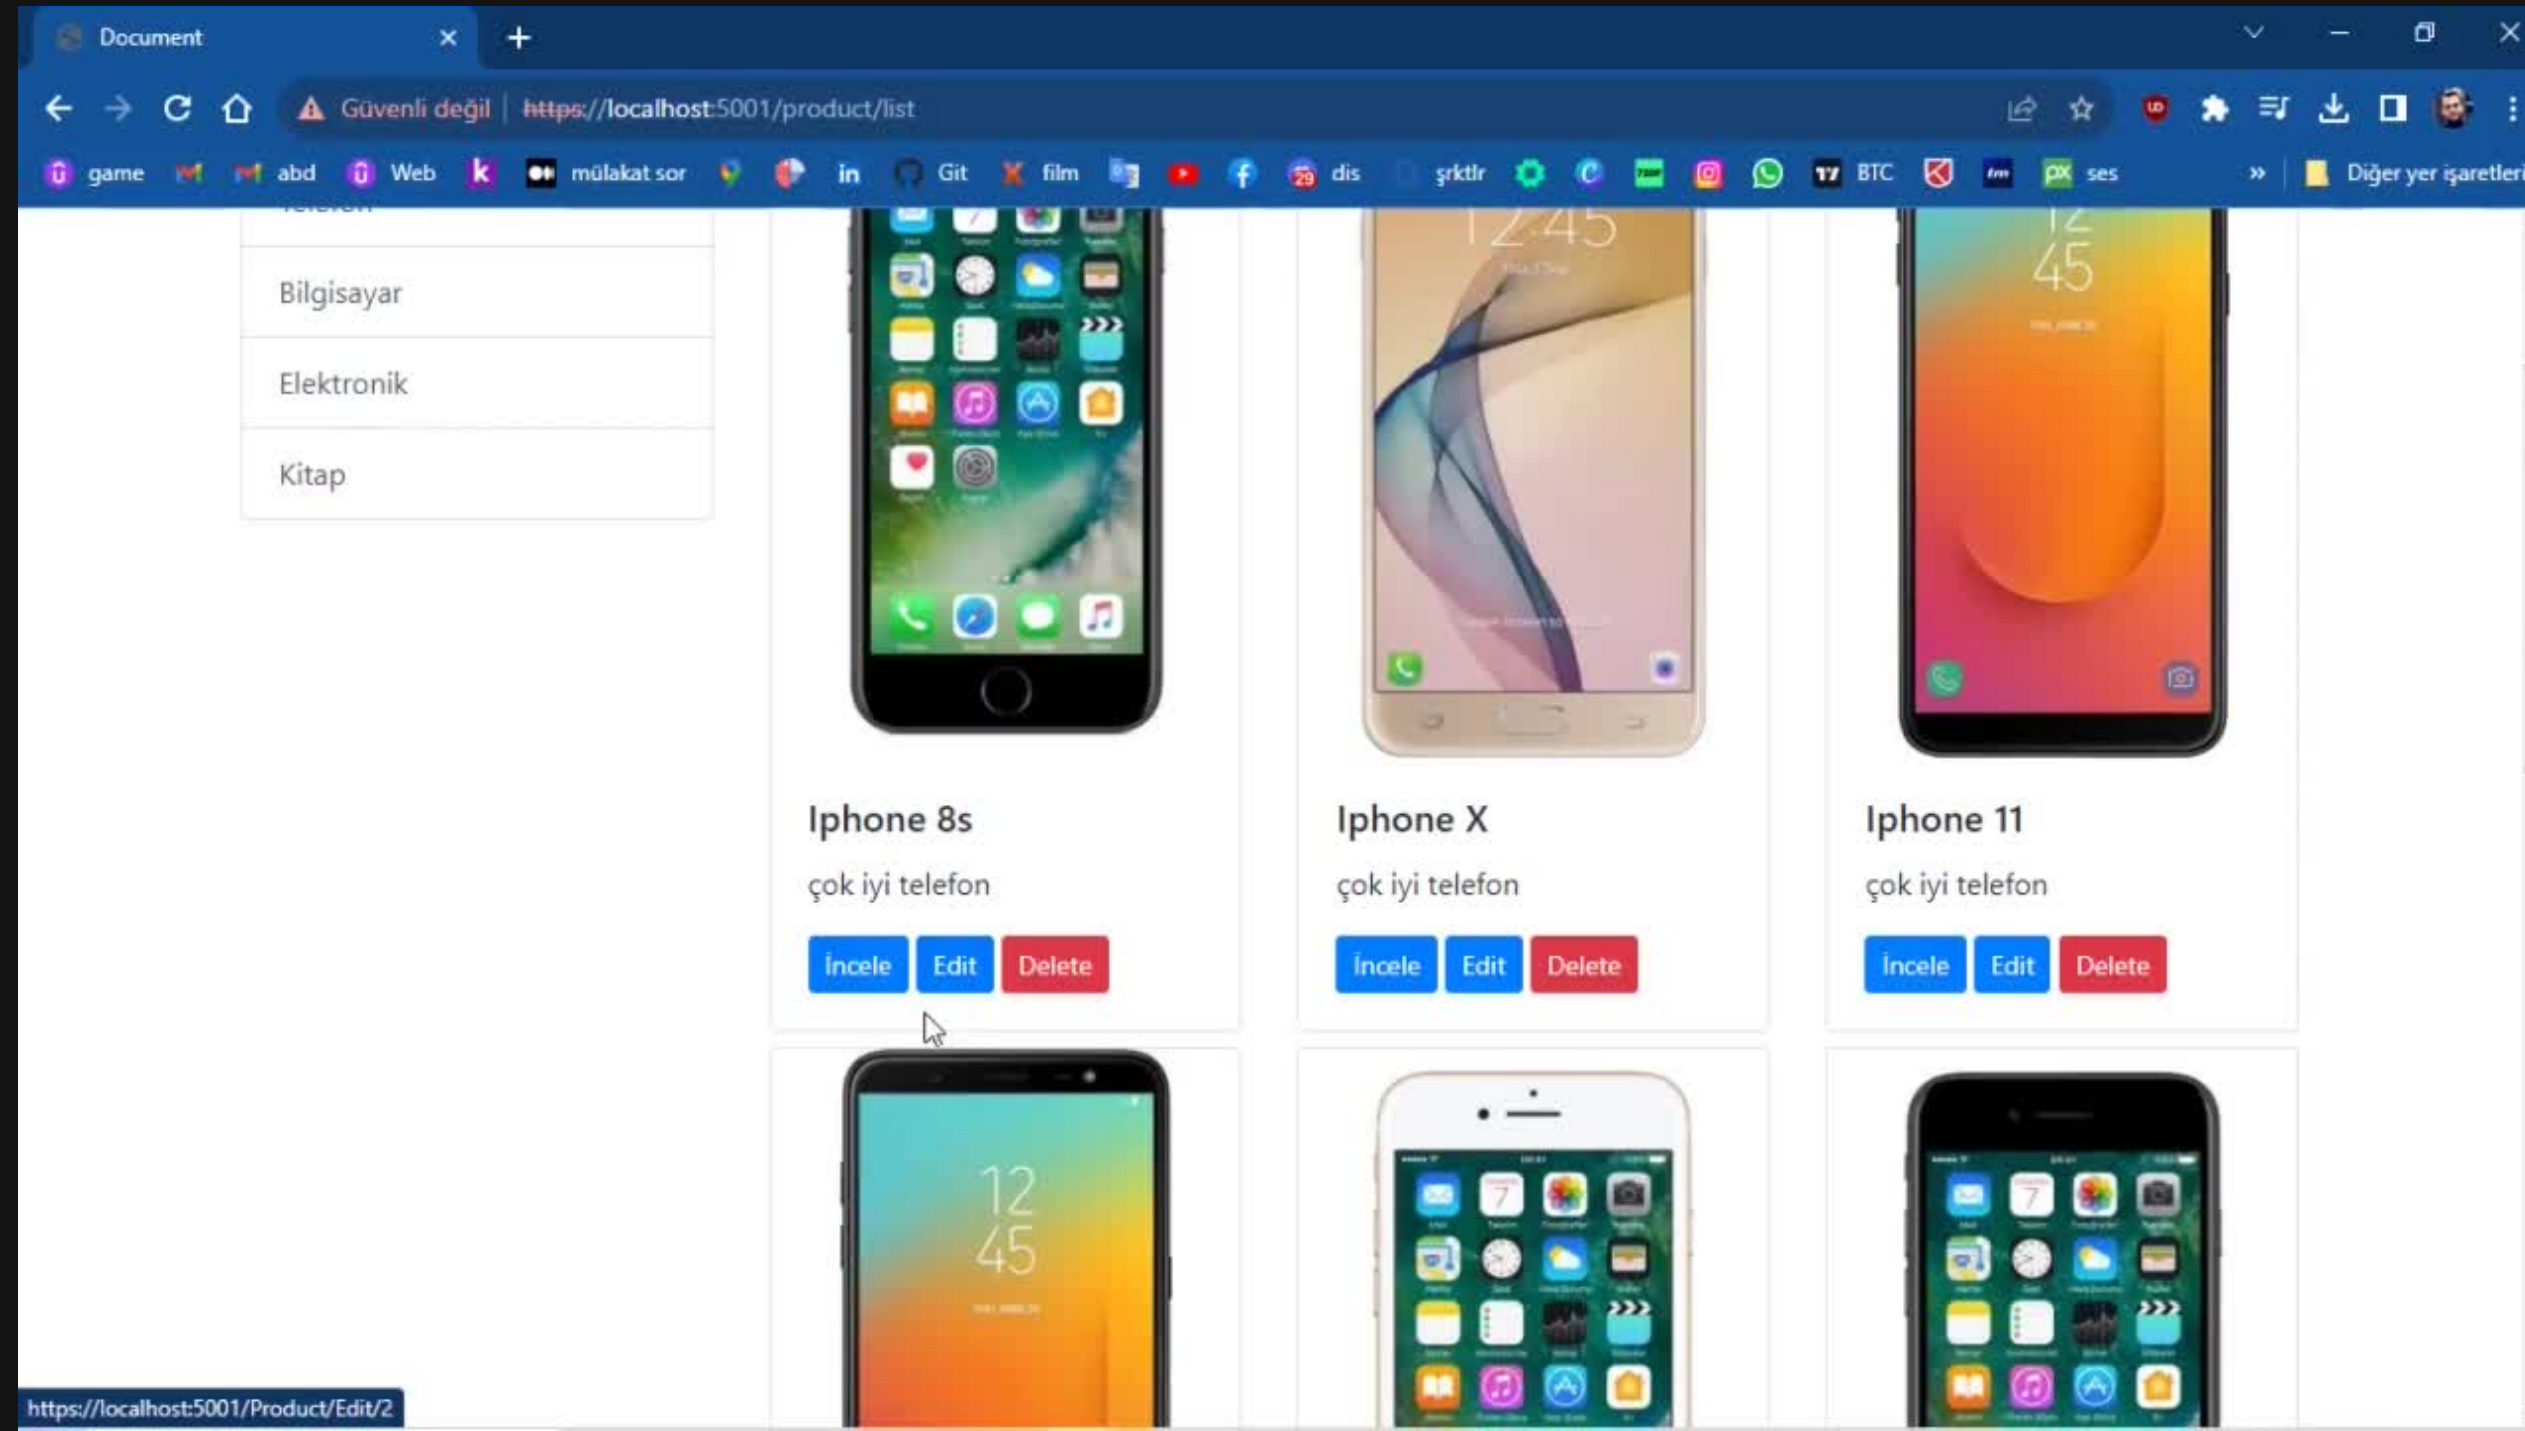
Document

Güvenli değil | https://localhost:5001/product/list

game abd Web mülakat sor in Git film dis şrktlr BTC ses » Diğer yer işaretleri

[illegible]

Bilgisayar

Elektronik

Kitap

Iphone 8s

çok iyi telefon

İncele Edit Delete

Iphone X

çok iyi telefon

İncele Edit Delete

Iphone 11

çok iyi telefon

İncele Edit Delete

https://localhost:5001/Product/Edit/2